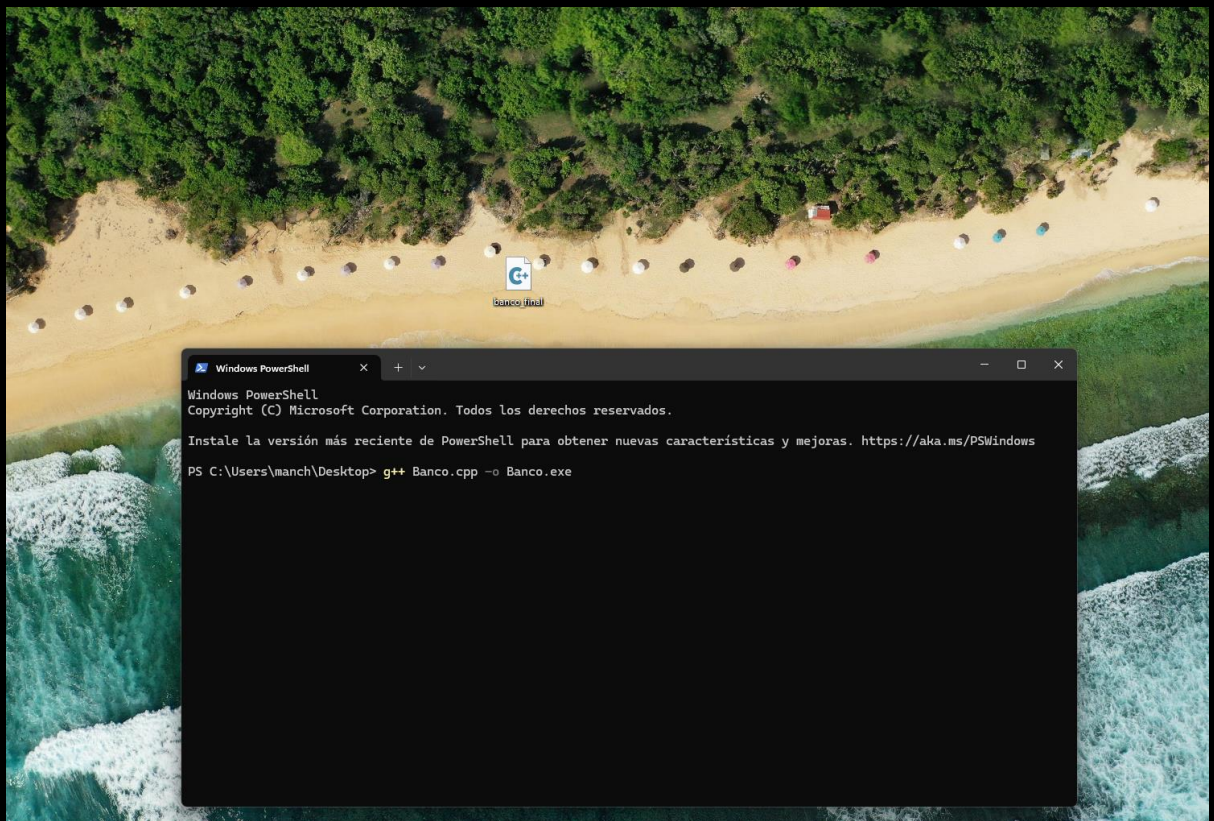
C++
banco_final

Windows PowerShell ×  +  ⌄

Windows PowerShell
Copyright (C) Microsoft Corporation. Todos los derechos reservados.

Instale la versión más reciente de PowerShell para obtener nuevas características y mejoras. https://aka.ms/PSWindows

PS C:\Users\manch\Desktop> g++ Banco.cpp -o Banco.exe